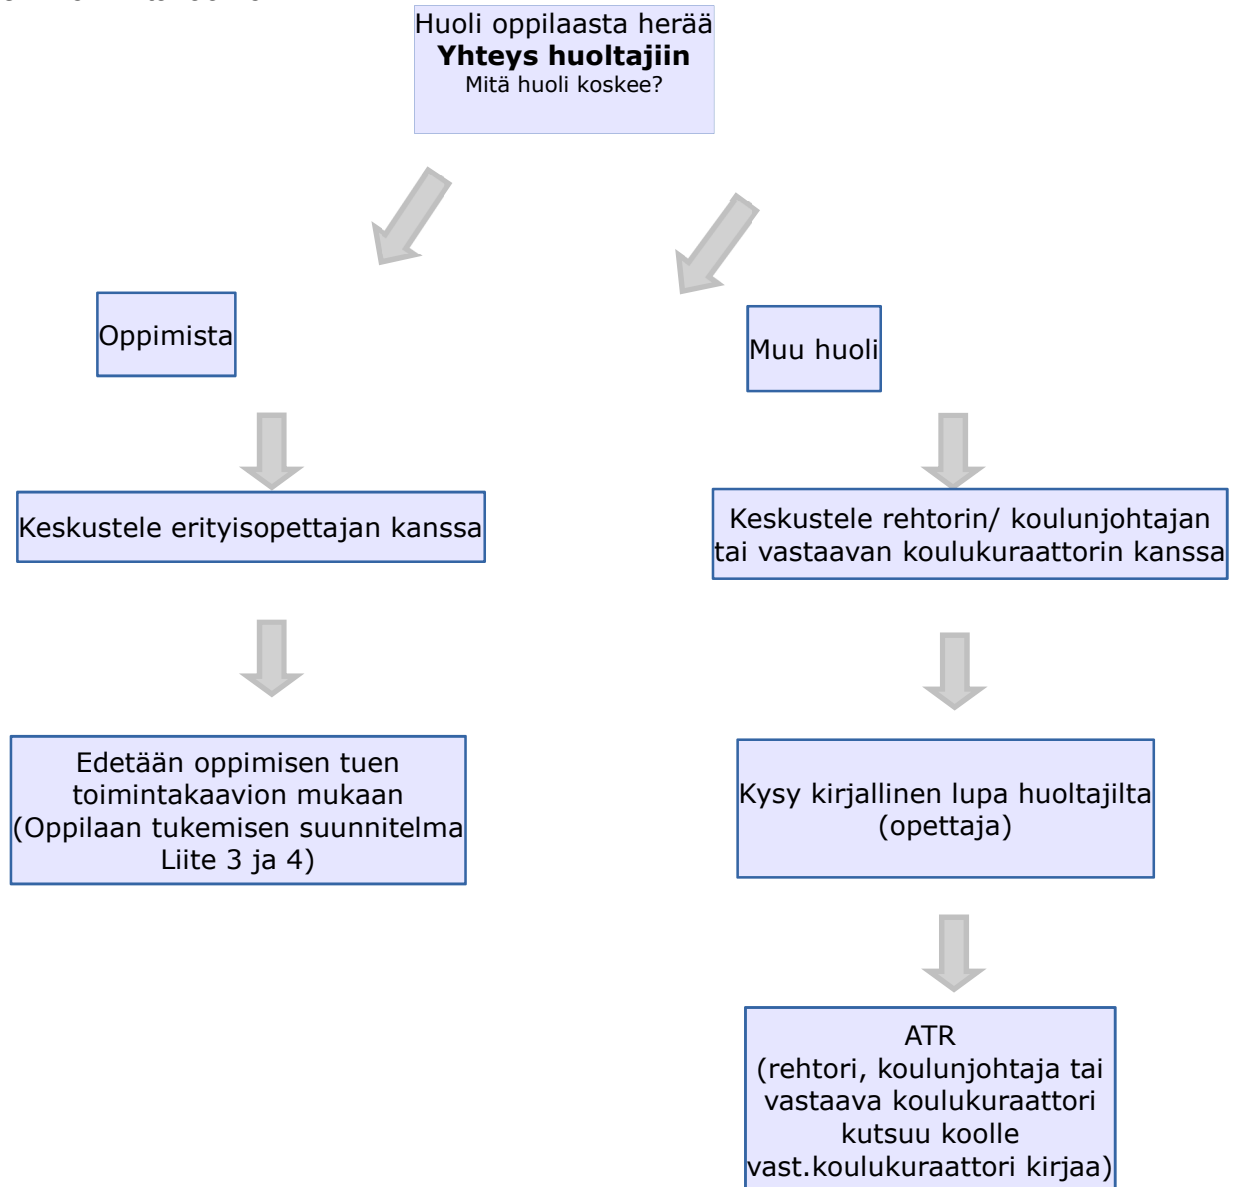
Huoli oppilaasta herää
**Yhteys huoltajiin**
Mitä huoli koskee?

Oppimista

Keskustele erityisopettajan kanssa

Edetään oppimisen tuen toimintakaavion mukaan (Oppilaan tukemisen suunnitelma Liite 3 ja 4)

Muu huoli

Keskustele rehtorin/ koulunjohtajan tai vastaavan koulukuraattorin kanssa

Kysy kirjallinen lupa huoltajilta (opettaja)

ATR
(rehtori, koulunjohtaja tai vastaava koulukuraattori kutsuu koolle vast.koulukuraattori kirjaa)